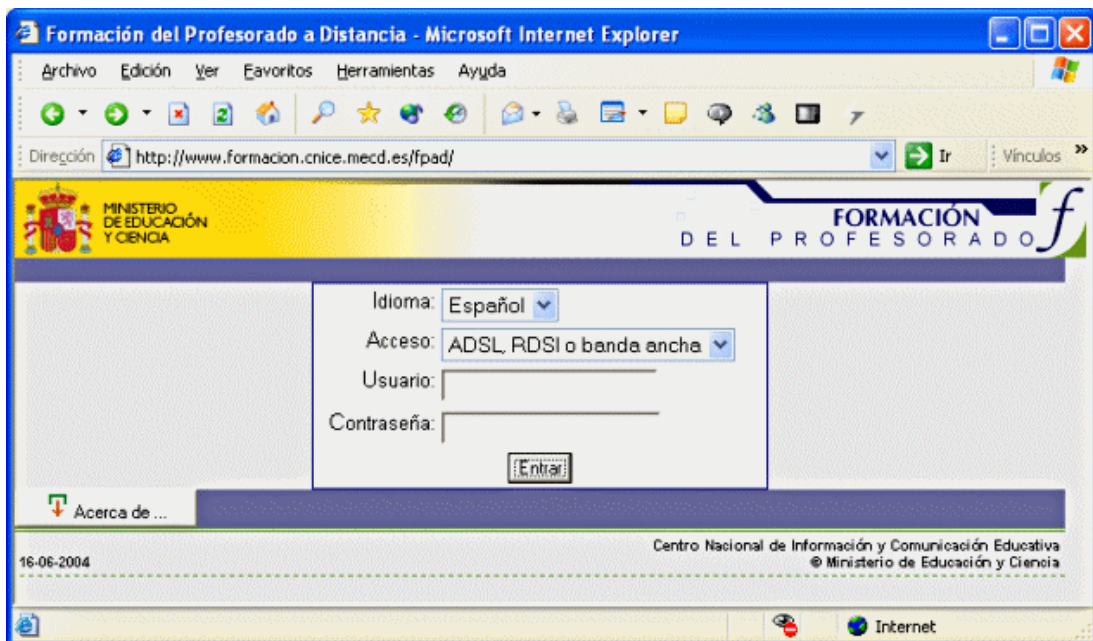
Formación del Profesorado a Distancia - Microsoft Internet Explorer

Archivo Edición Ver Favoritos Herramientas Ayuda

Dirección http://www.formacion.cnice.mecd.es/fpad/ Ir Vínculos

MINISTERIO DE EDUCACIÓN Y CIENCIA

FORMACIÓN DEL PROFESORADO

Idioma: Español

Acceso: ADSL, RDSI o banda ancha

Usuario:

Contraseña:

Entrar

Acerca de ...

16-06-2004

Centro Nacional de Información y Comunicación Educativa
© Ministerio de Educación y Ciencia

Internet